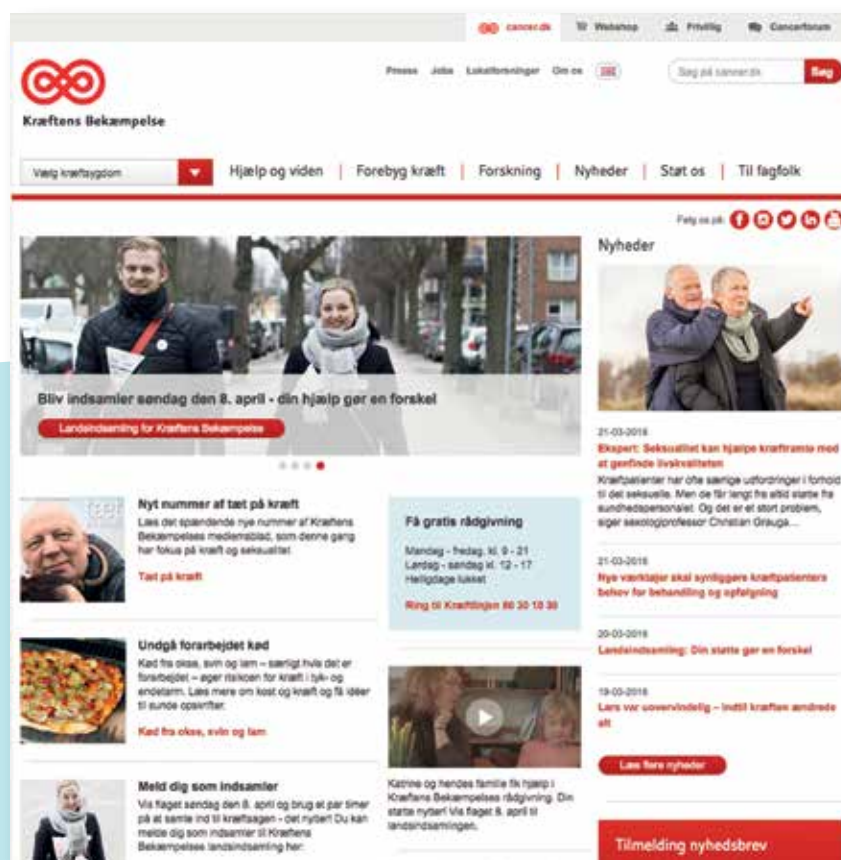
cancer.dk | Webshop | Frivillig | Cancerforum

Kræftens Bekæmpelse

Presse Jobs Lokalforeninger Om os

Søg på cancer.dk Søg

Vælg kræftsygdom

Hjælp og viden | Forebyg kræft | Forskning | Nyheder | Støt os | Til fagfolk

Følg os på:

Bliv indsamler søndag den 8. april - din hjælp gør en forskel

Landsindsamling for Kræftens Bekæmpelse

Nyheder

21-03-2018
Ekspert: Seksualitet kan hjælpe kræftramte med at genfinde livskvaliteten
Kræftpatienter har ofte særlige udfordringer i forhold til det seksuelle. Men de får langt fra altid støtte fra sundhedspersonalet. Og det er et stort problem, siger sexologiprofessor Christian Graugaard...

21-03-2018
Nye værktøjer skal synliggøre kræftpatienters behov for behandling og opfølgning

20-03-2018
Landsindsamling: Din støtte gør en forskel

19-03-2018
Lars var uovervindelig – indtil kræften ændrede alt

Læs flere nyheder

Tilmelding nyhedsbrev

Nyt nummer af tæt på kræft
Læs det spændende nye nummer af Kræftens Bekæmpelses medlemsblad, som denne gang har fokus på kræft og seksualitet

Tæt på kræft

Få gratis rådgivning
Mandag - fredag, kl. 9 - 21
Lørdag - søndag kl. 12 - 17
Helligdage lukket

Ring til Kræftlinjen 80 30 10 30

Undgå forarbejdet kød
Kød fra okse, svin og lam – særligt hvis det er forarbejdet – øger risikoen for kræft i tyk- og endetarm. Læs mere om kost og kræft og få idéer til sunde opskrifter.

Kød fra okse, svin og lam

Meld dig som indsamler
Vis flaget søndag den 8. april og brug et par timer på at samle ind til kræftsagen - det nytter! Du kan melde dig som indsamler til Kræftens Bekæmpelses landsindsamling her:

Katrine og hendes familie fik hjælp i Kræftens Bekæmpelses rådgivning. Din støtte nytter! Vis flaget 8. april til landsindsamlingen.